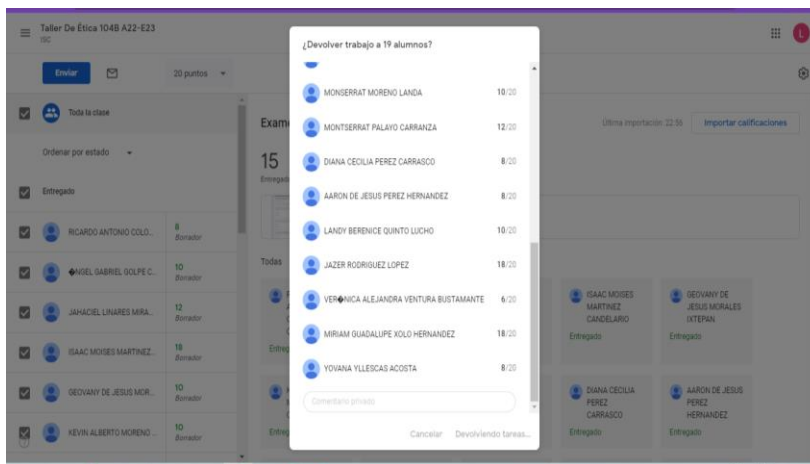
Taller De Ética 104B A22-E23
ISC

Enviar
20 puntos

Toda la clase

Ordenar por estado

Entregado

RICARDO ANTONIO COLO... 8 Borrador
�NGEL GABRIEL GOLPE C... 10 Borrador
JAHACIEL LINARES MIRA... 12 Borrador
ISAAC MOISES MARTINEZ... 18 Borrador
GEOVANY DE JESUS MOR... 10 Borrador
KEVIN ALBERTO MORENO... 10 Borrador

Exam
15
Entregad

Todas

Última importación: 22:56
Importar calificaciones

ISAAC MOISES MARTINEZ CANDELARIO
Entregado
GEOVANY DE JESUS MORALES IXTEPAN
Entregado
DIANA CECILIA PEREZ CARRASCO
Entregado
AARON DE JESUS PEREZ HERNANDEZ
Entregado

¿Devolver trabajo a 19 alumnos?

MONSERRAT MORENO LANDA 10/20
MONTSERRAT PALAYO CARRANZA 12/20
DIANA CECILIA PEREZ CARRASCO 8/20
AARON DE JESUS PEREZ HERNANDEZ 8/20
LANDY BERENICE QUINTO LUCHO 10/20
JAZER RODRIGUEZ LOPEZ 18/20
VER�NICA ALEJANDRA VENTURA BUSTAMANTE 6/20
MIRIAM GUADALUPE XOLO HERNANDEZ 18/20
YOVANA YLLESCAS ACOSTA 8/20

Comentario privado

Cancelar Devolviendo tareas...